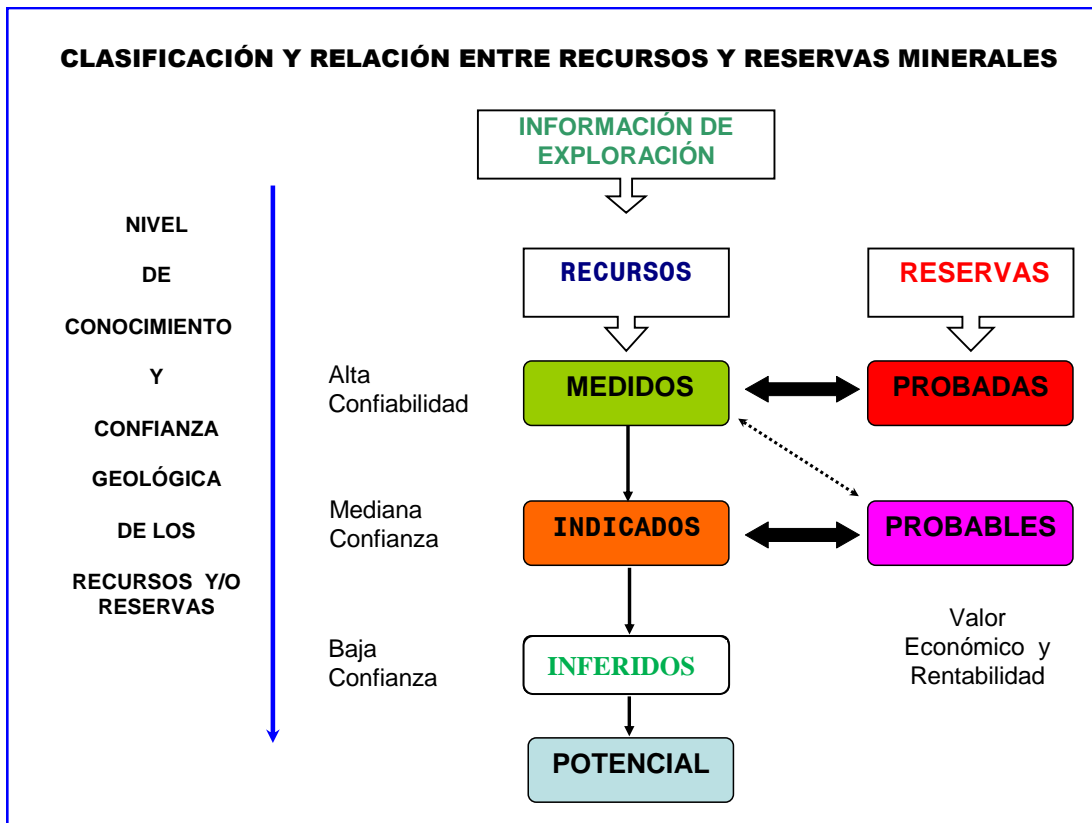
CLASIFICACIÓN Y RELACIÓN ENTRE RECURSOS Y RESERVAS MINERALES

INFORMACIÓN DE EXPLORACIÓN

NIVEL

DE

CONOCIMIENTO

Y

CONFIANZA

GEOLÓGICA

DE LOS

RECURSOS Y/O RESERVAS

RECURSOS

RESERVAS

Alta Confiabilidad

MEDIDOS

PROBADAS

Mediana Confianza

INDICADOS

PROBABLES

Valor Económico y Rentabilidad

Baja Confianza

INFERIDOS

POTENCIAL